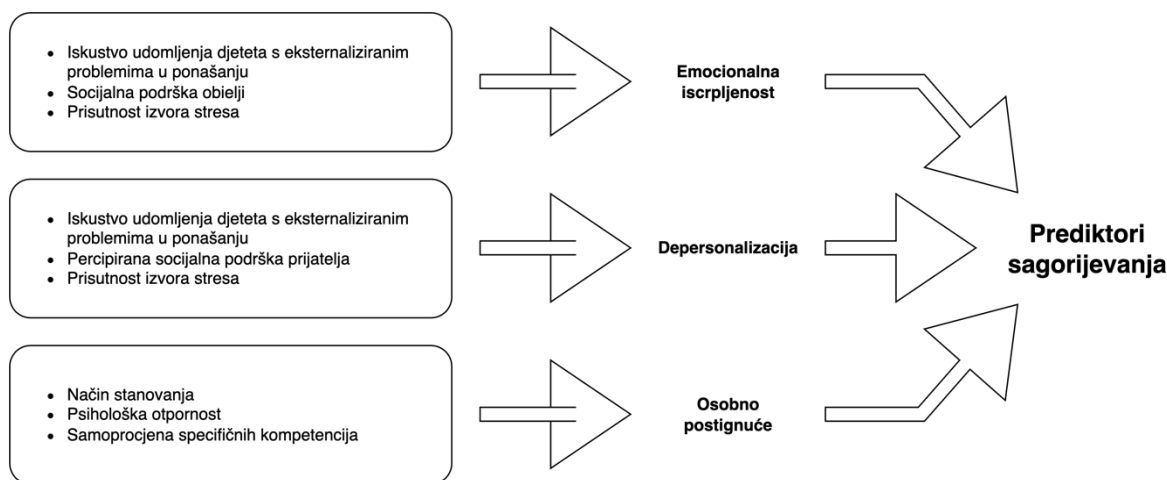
- Iskustvo udomljenja djeteta s eksternaliziranim problemima u ponašanju
- Socijalna podrška obielji
- Prisutnost izvora stresa

Emocionalna iscrpljenost

- Iskustvo udomljenja djeteta s eksternaliziranim problemima u ponašanju
- Percipirana socijalna podrška prijatelja
- Prisutnost izvora stresa

Depersonalizacija

- Način stanovanja
- Psihološka otpornost
- Samoprocjena specifičnih kompetencija

Osobno postignuće

Prediktori sagorijevanja